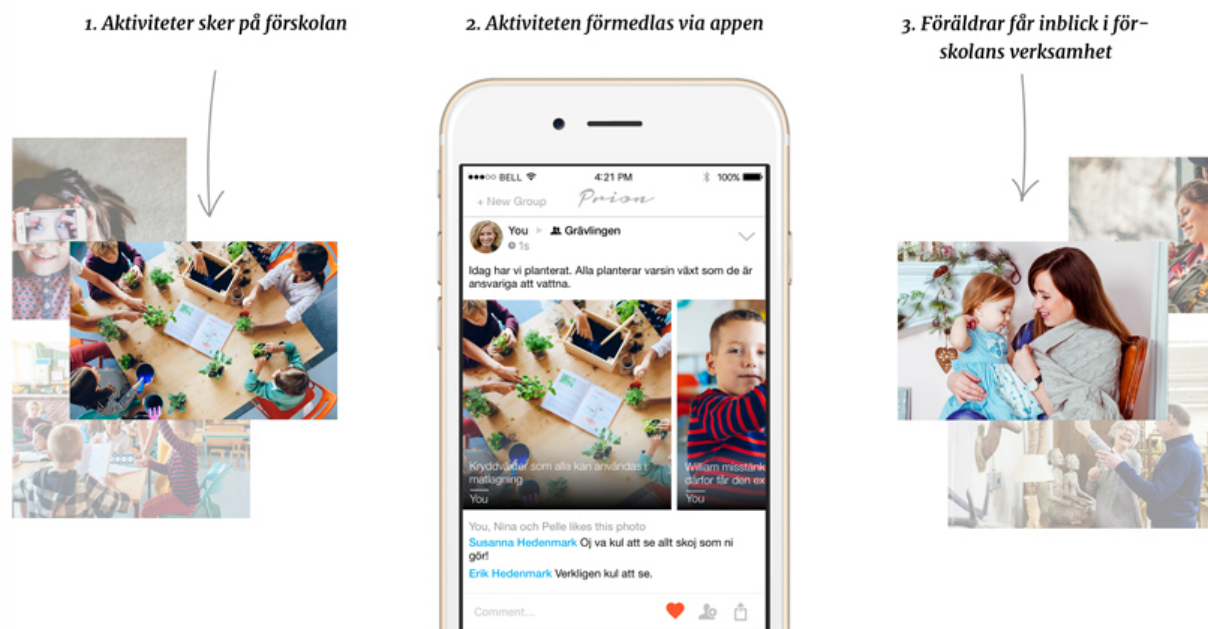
1. Aktiviteter sker på förskolan

2. Aktiviteten förmedlas via appen

3. Föräldrar får inblick i förskolans verksamhet

●●●○○ BELL 4:21 PM 100%

+ New Group Prion

You ▸ Grävlingen
1s

Idag har vi planterat. Alla planterar varsin växt som de är ansvariga att vattna.

Kryddväxter som alla kan användas i matlagning
You

William misstänk därför får den ex
You

You, Nina och Pelle likes this photo

Susanna Hedenmark Oj va kul att se allt skoj som ni gör!

Erik Hedenmark Verkligen kul att se.

Comment...